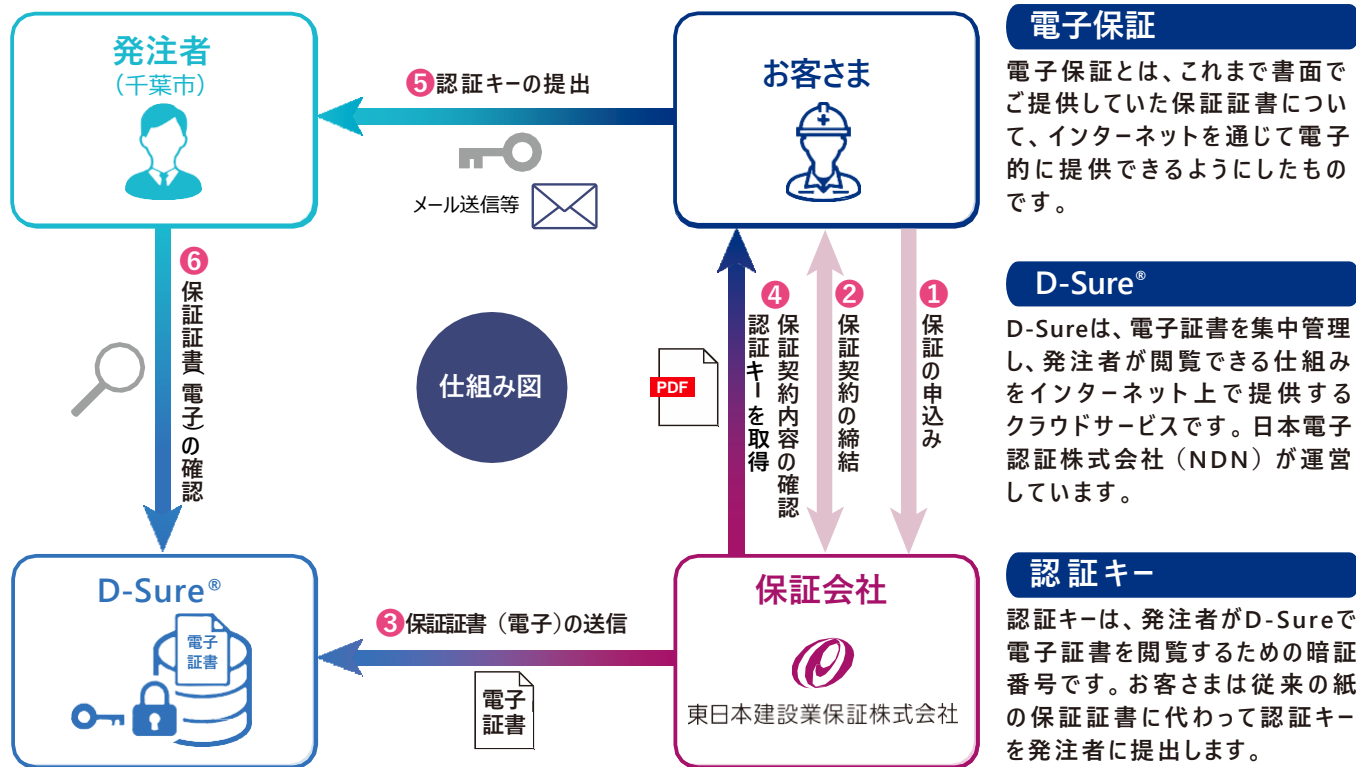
発注者
（千葉市）

⑤認証キーの提出

メール送信等

お客さま

⑥
保証証書（電子）の確認

仕組み図

PDF

④
保証契約内容の確認
認証キーを取得

②
保証契約の締結

①
保証の申込み

D-Sure®

電子証書

③保証証書（電子）の送信

電子証書

保証会社

東日本建設業保証株式会社

電子保証

電子保証とは、これまで書面でご提供していた保証証書について、インターネットを通じて電子的に提供できるようにしたものです。

D-Sure®

D-Sureは、電子証書を集中管理し、発注者が閲覧できる仕組みをインターネット上で提供するクラウドサービスです。日本電子認証株式会社（NDN）が運営しています。

認証キー

認証キーは、発注者がD-Sureで電子証書を閲覧するための暗証番号です。お客さまは従来の紙の保証証書に代わって認証キーを発注者に提出します。